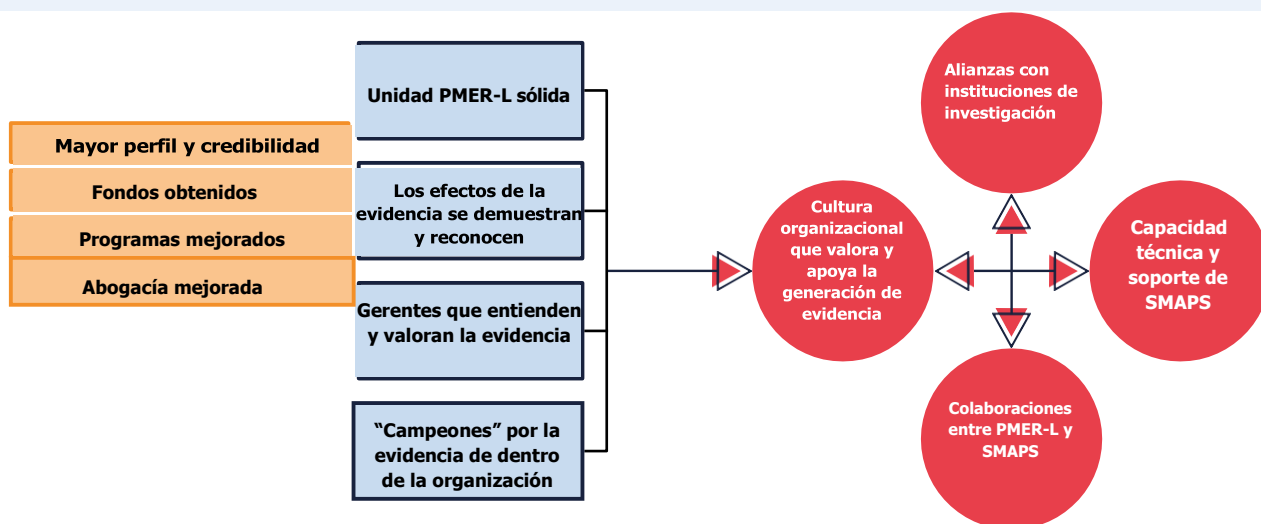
Mayor perfil y credibilidad

Fondos obtenidos

Programas mejorados

Abogacía mejorada

Unidad PMER-L sólida

Los efectos de la evidencia se demuestran y reconocen

Gerentes que entienden y valoran la evidencia

“Campeones” por la evidencia de dentro de la organización

Cultura organizacional que valora y apoya la generación de evidencia

Alianzas con instituciones de investigación

Capacidad técnica y soporte de SMAPS

Colaboraciones entre PMER-L y SMAPS